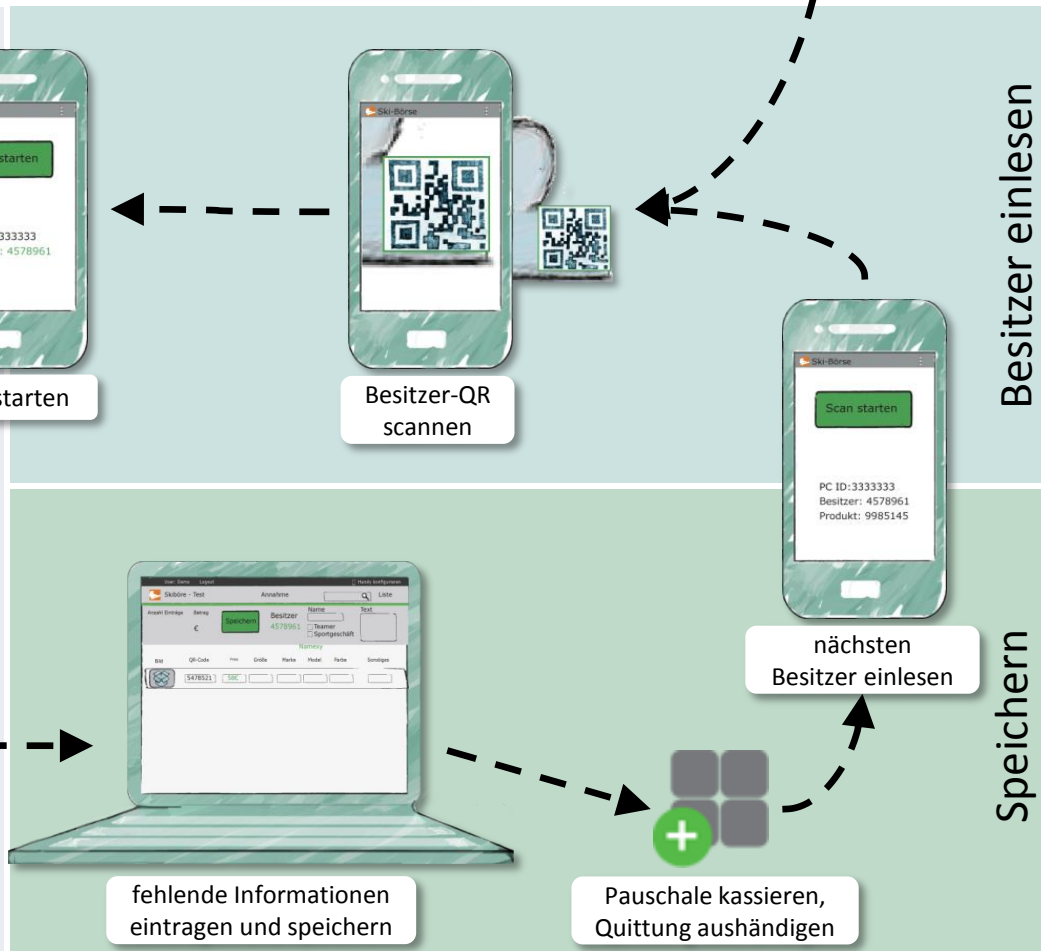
starten

333333
: 4578961

starten

Ski-Börse

Besitzer-QR scannen

Besitzer einlesen

Ski-Börse

Scan starten

PC ID:3333333
Besitzer: 4578961
Produkt: 9985145

nächsten Besitzer einlesen

Speichern

User: Demo Logout

Skibörse - Test

Annahme

Liste

Anzahl Einträge Betrag

€

Speichern

Besitzer
4578961

Name

Teamer
Sportgeschäft

Text

Namexy

Bild QR-Code Preis Größe Marke Model Farbe Sonstiges

5478521 50€

fehlende Informationen eintragen und speichern

Pauschale kassieren, Quittung aushändigen